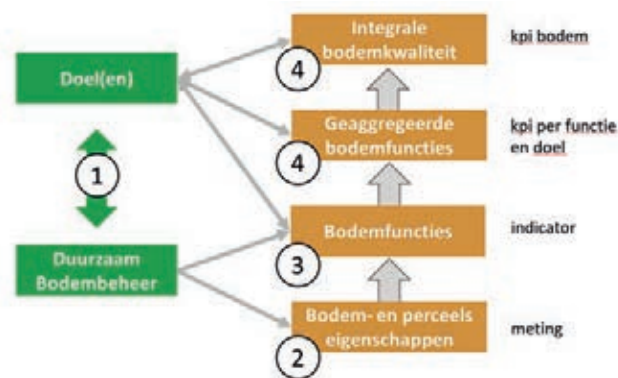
Doel(en)

1

Duurzaam Bodembeheer

4

Integrale bodemkwaliteit

kpi bodem

4

Geaggregeerde bodemfuncties

kpi per functie en doel

3

Bodemfuncties

indicator

2

Bodem- en perceels eigenschappen

meting